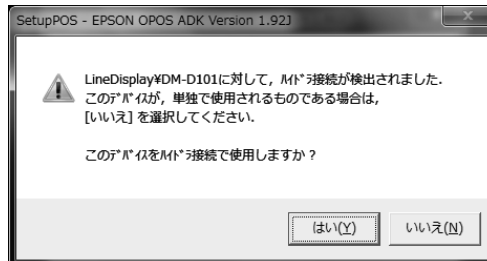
SetupPOS - EPSON OPOS ADK Version 1.92J

LineDisplay¥DM-D101に対して，ﾊｲﾄﾞﾗ接続が検出されました．
このﾃﾞﾊﾞｲｽが，単独で使用されるものである場合は，
[いいえ] を選択してください．

このﾃﾞﾊﾞｲｽをﾊｲﾄﾞﾗ接続で使用しますか？

はい(Y)

いいえ(N)